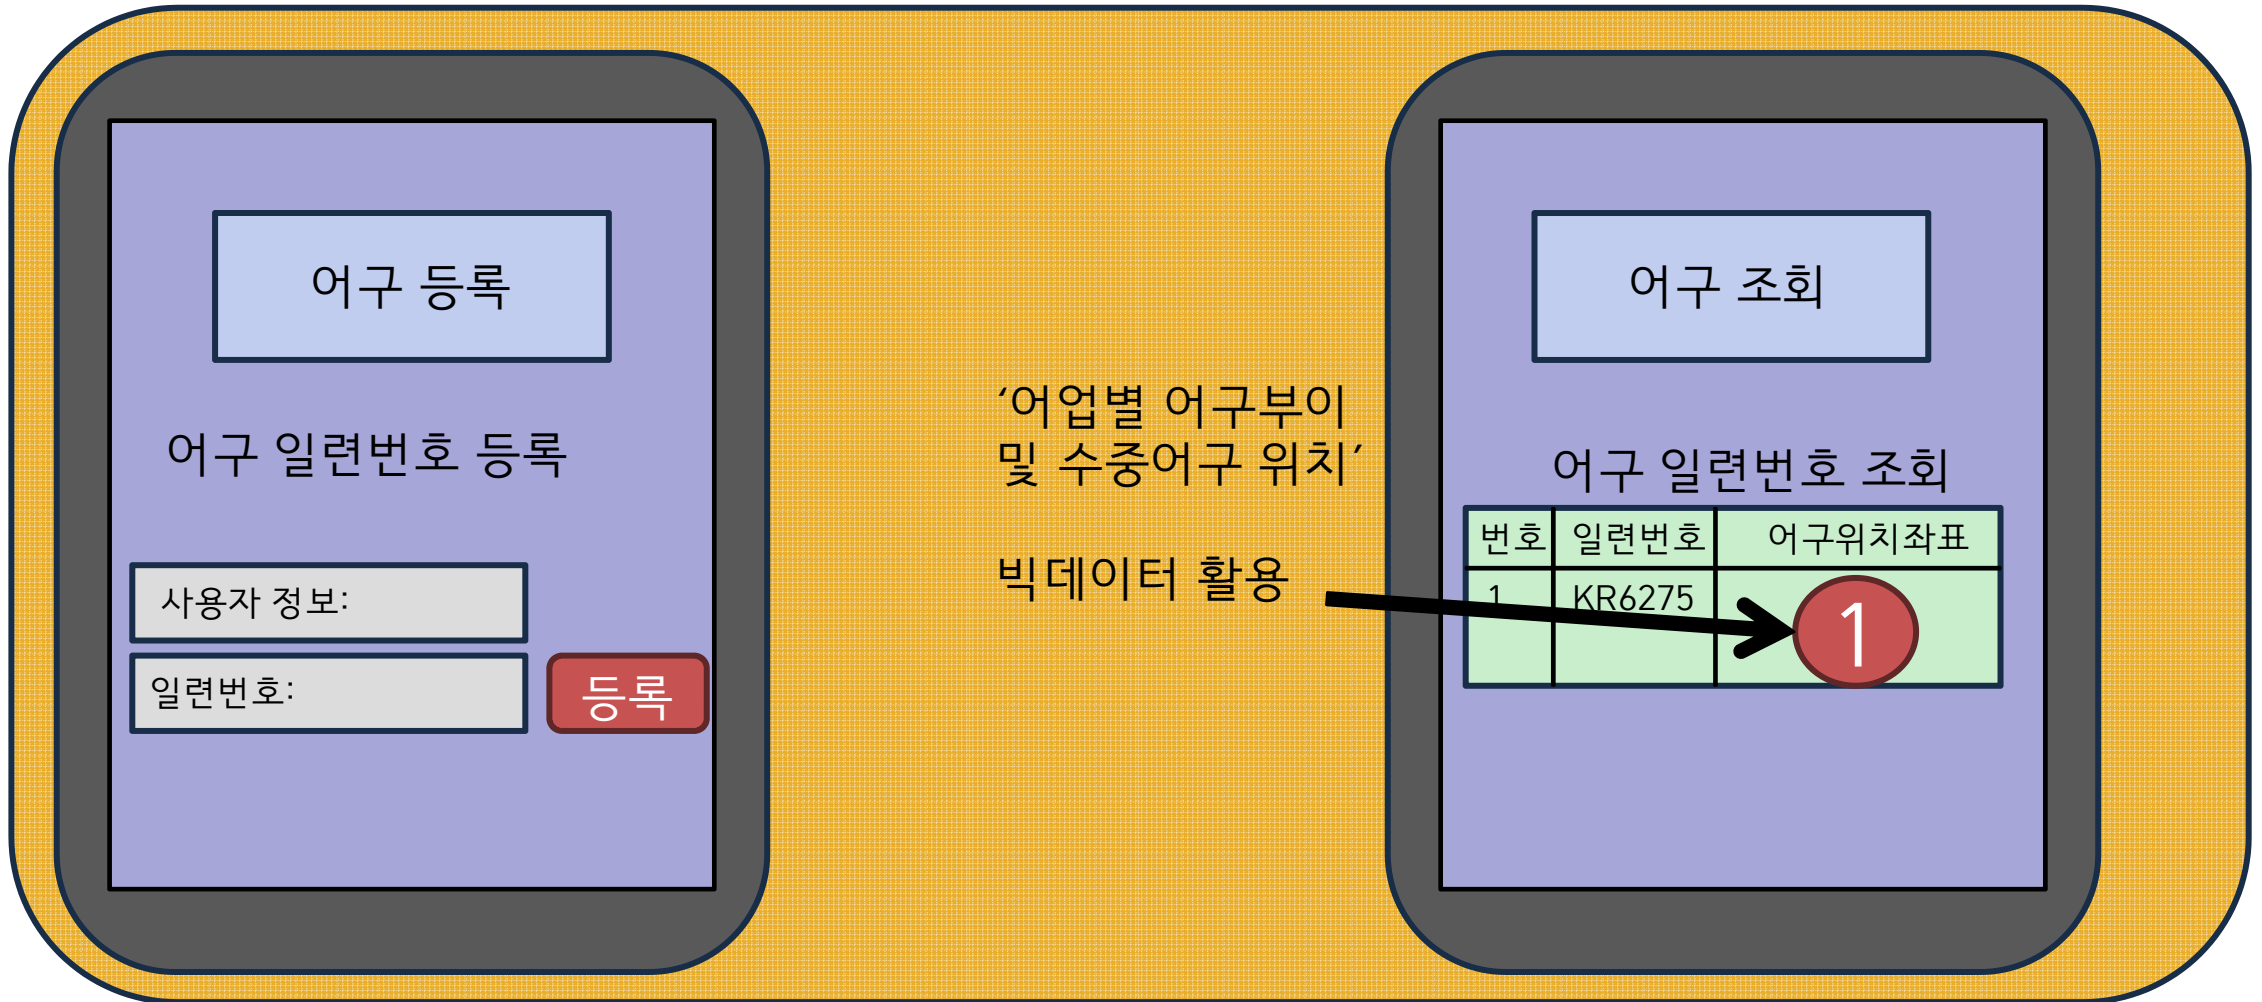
어구 등록

어구 일련번호 등록

사용자 정보:

일련번호:

등록

'어업별 어구부이 및 수중어구 위치'

빅데이터 활용

어구 조회

어구 일련번호 조회

| 번호 | 일련번호 | 어구위치좌표 |
|---|---|---|
| 1 | KR6275 | 1 |
| | | |